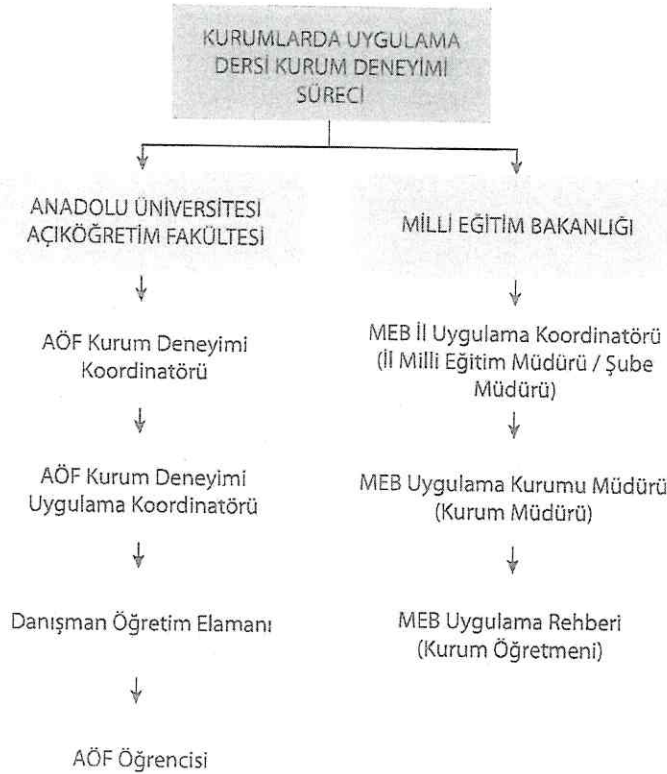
KURUMLARDA UYGULAMA DERSİ KURUM DENEYİMİ SÜRECİ

ANADOLU ÜNİVERSİTESİ AÇIKÖĞRETİM FAKÜLTESİ

AÖF Kurum Deneyimi Koordinatörü

AÖF Kurum Deneyimi Uygulama Koordinatörü

Danışman Öğretim Elamanı

AÖF Öğrencisi

MİLLİ EĞİTİM BAKANLIĞI

MEB İl Uygulama Koordinatörü (İl Milli Eğitim Müdürü / Şube Müdürü)

MEB Uygulama Kurumu Müdürü (Kurum Müdürü)

MEB Uygulama Rehberi (Kurum Öğretmeni)